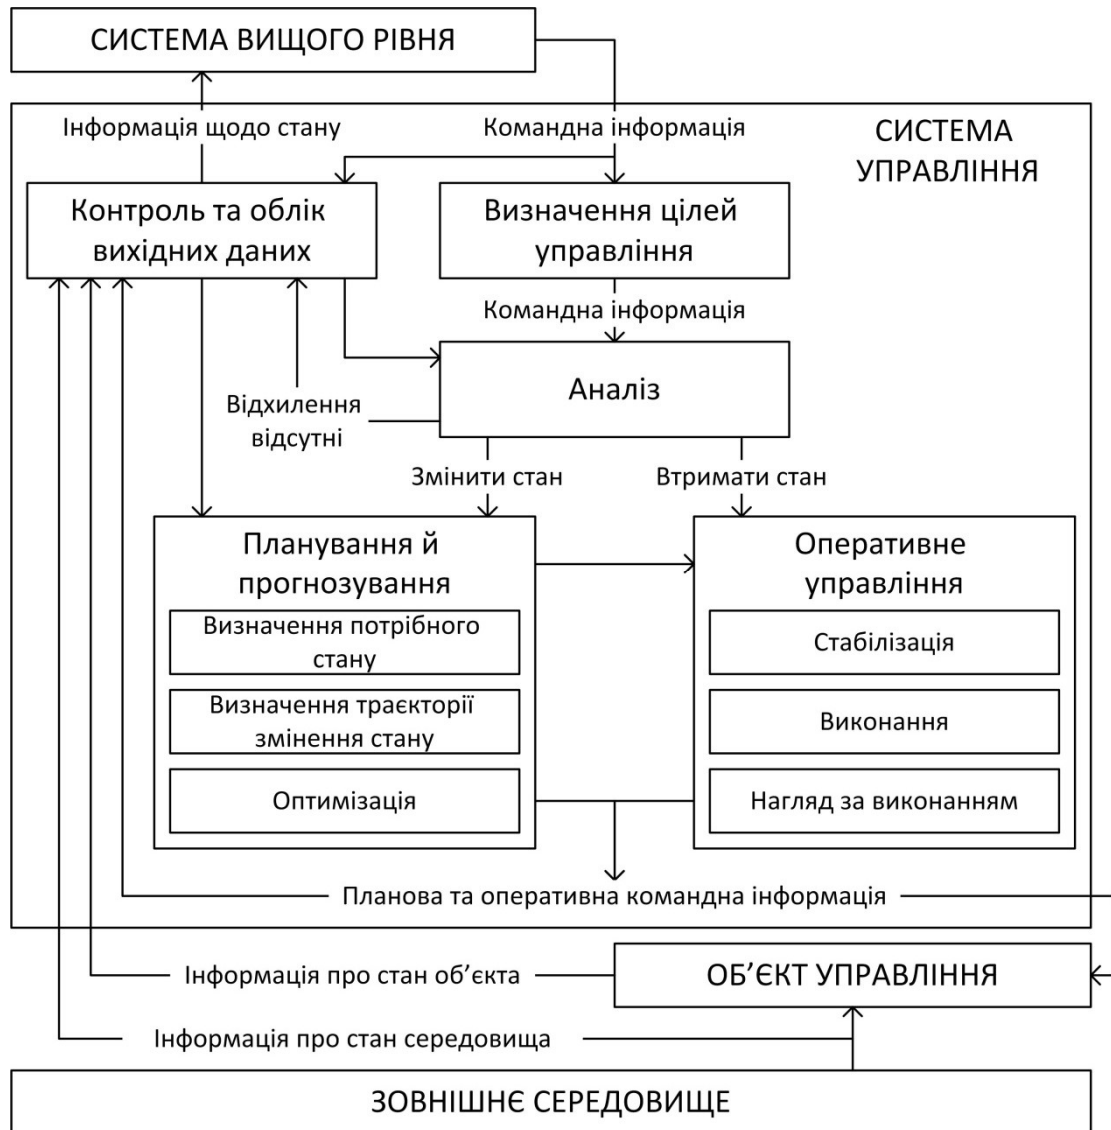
СИСТЕМА ВИЩОГО РІВНЯ

Інформація щодо стану

Командна інформація

СИСТЕМА УПРАВЛІННЯ

Контроль та облік вихідних даних

Визначення цілей управління

Командна інформація

Аналіз

Відхилення відсутні

Змінити стан

Втримати стан

Планування й прогнозування

Визначення потрібного стану

Визначення траєкторії змінення стану

Оптимізація

Оперативне управління

Стабілізація

Виконання

Нагляд за виконанням

Планова та оперативна командна інформація

Інформація про стан об'єкта

ОБ'ЄКТ УПРАВЛІННЯ

Інформація про стан середовища

ЗОВНІШНЄ СЕРЕДОВИЩЕ